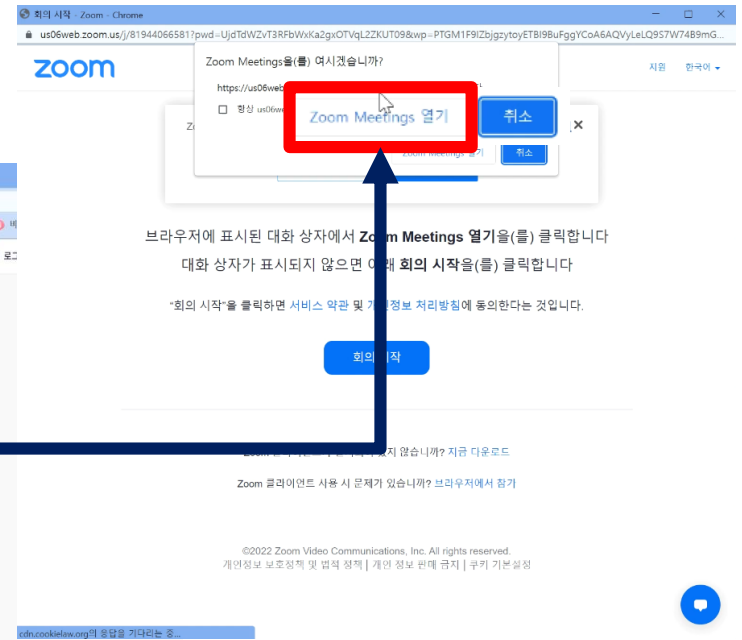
회의 시작 - Zoom - Chrome

us06web.zoom.us/j/81944066581?pwd=UjdTdWZvT3RFbWxKa2gxOTVqL2ZKUT09&wp=PTGM1F9IZbjgzytoyETBI9BuFggYCoA6AQVyLeLQ9S7W74B9mG...

zoom

지원 한국어

Zoom Meetings을(를) 여시겠습니까?

https://us06web

항상 us06we

Zoom Meetings 열기

취소

Zoom Meetings 열기

취소

브라우저에 표시된 대화 상자에서 Zoom Meetings 열기을(를) 클릭합니다

대화 상자가 표시되지 않으면 아래 회의 시작을(를) 클릭합니다

"회의 시작"을 클릭하면 서비스 약관 및 개인정보 처리방침에 동의한다는 것입니다.

회의 시작

Zoom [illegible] 지 않습니까? 지금 다운로드

Zoom 클라이언트 사용 시 문제가 있습니까? 브라우저에서 참가

©2022 Zoom Video Communications, Inc. All rights reserved.

개인정보 보호정책 및 법적 정책 | 개인 정보 판매 금지 | 쿠키 기본설정

cdn.cookielaw.org의 응답을 기다리는 중...